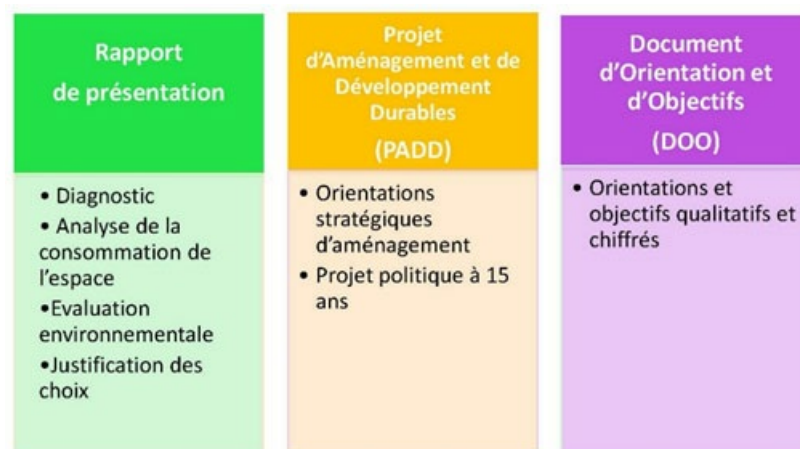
Rapport de présentation

• Diagnostic
• Analyse de la consommation de l'espace
•Evaluation environnementale
•Justification des choix

Projet d'Aménagement et de Développement Durables
(PADD)

• Orientations stratégiques d'aménagement
• Projet politique à 15 ans

Document d'Orientation et d'Objectifs
(DOO)

• Orientations et objectifs qualitatifs et chiffrés